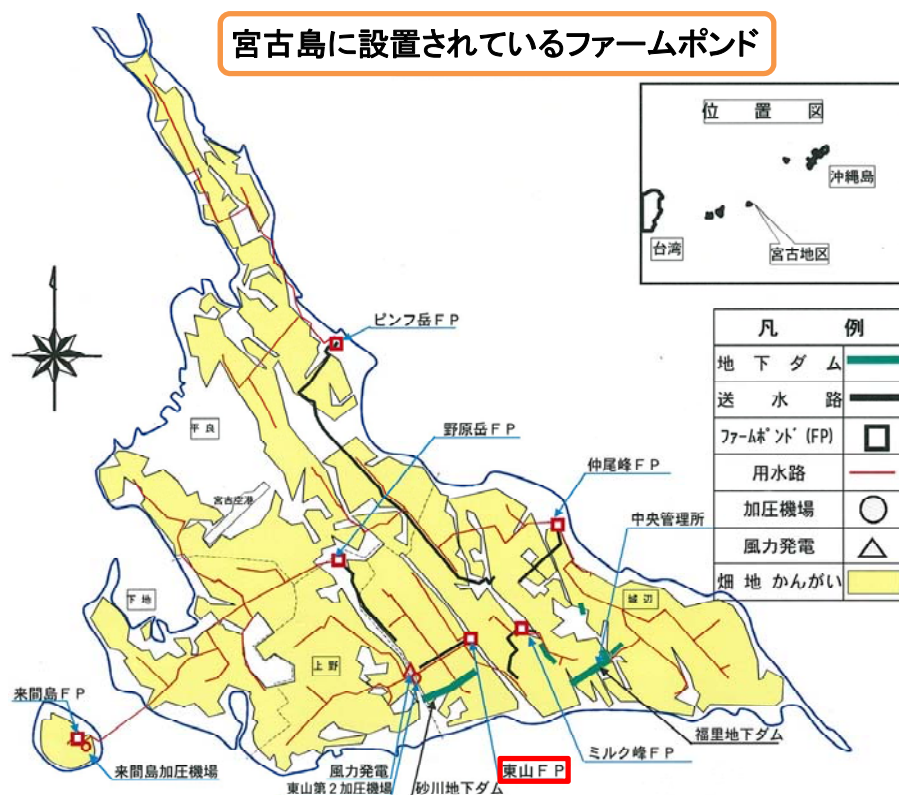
宮古島に設置されているファームポンド

位置図

沖縄島

台湾

宮古地区

凡例

| 地下ダム | |
|---|---|
| 送水路 | |
| ファームポンド (FP) | |
| 用水路 | |
| 加圧機場 | |
| 風力発電 | |
| 畑地かんがい | |

ピンフ岳ＦＰ

平良

野原岳ＦＰ

宮古空港

仲尾峰ＦＰ

中央管理所

下地

城辺

上野

来間島ＦＰ

来間島加圧機場

風力発電

東山第２加圧機場

砂川地下ダム

東山ＦＰ

ミルク峰ＦＰ

福里地下ダム